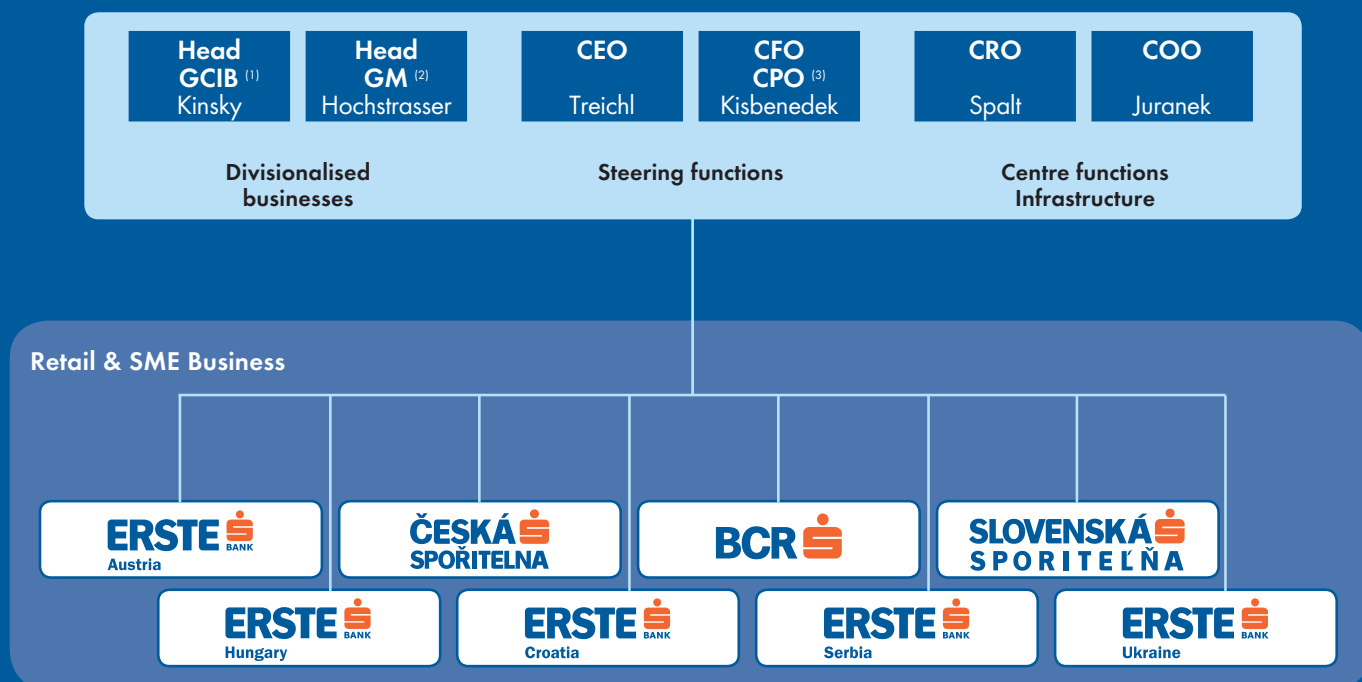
Head GCIB $^{(1)}$
Kinsky

Head GM $^{(2)}$
Hochstrasser

CEO
Treichl

CFO CPO $^{(3)}$
Kisbenedek

CRO
Spalt

COO
Juranek

Divisionalised businesses

Steering functions

Centre functions Infrastructure

Retail & SME Business

ERSTE BANK Austria

ČESKÁ SPOŘITELNA

BCR

SLOVENSKÁ SPORITEĽŇA

ERSTE BANK Hungary

ERSTE BANK Croatia

ERSTE BANK Serbia

ERSTE BANK Ukraine